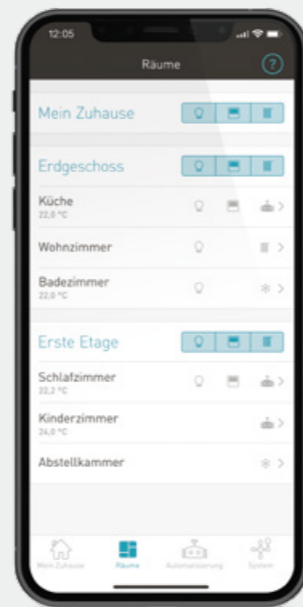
12:05

Räume

?

Mein Zuhause

Erdgeschoss

Küche
22,0 °C

Wohnzimmer

Badezimmer
22,0 °C

Erste Etage

Schlafzimmer
22,2 °C

Kinderzimmer
24,0 °C

Abstellkammer

Mein Zuhause
Räume
Automatisierung
System